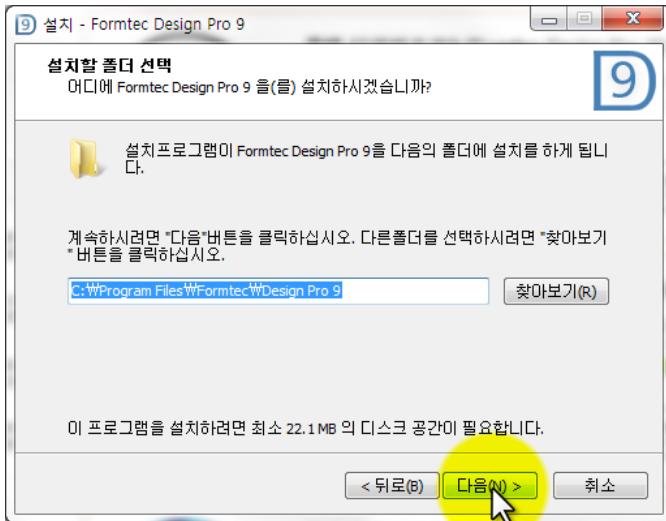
설치 - Formtec Design Pro 9

설치할 폴더 선택
어디에 Formtec Design Pro 9 을(를) 설치하시겠습니까?

9

설치프로그램이 Formtec Design Pro 9을 다음의 폴더에 설치를 하게 됩니다.

계속하시려면 "다음"버튼을 클릭하십시오. 다른폴더를 선택하시려면 "찾아보기" 버튼을 클릭하십시오.

C:\Program Files\Formtec\Design Pro 9

찾아보기(R)

이 프로그램을 설치하려면 최소 22.1 MB 의 디스크 공간이 필요합니다.

< 뒤로(B)

다음(N) >

취소